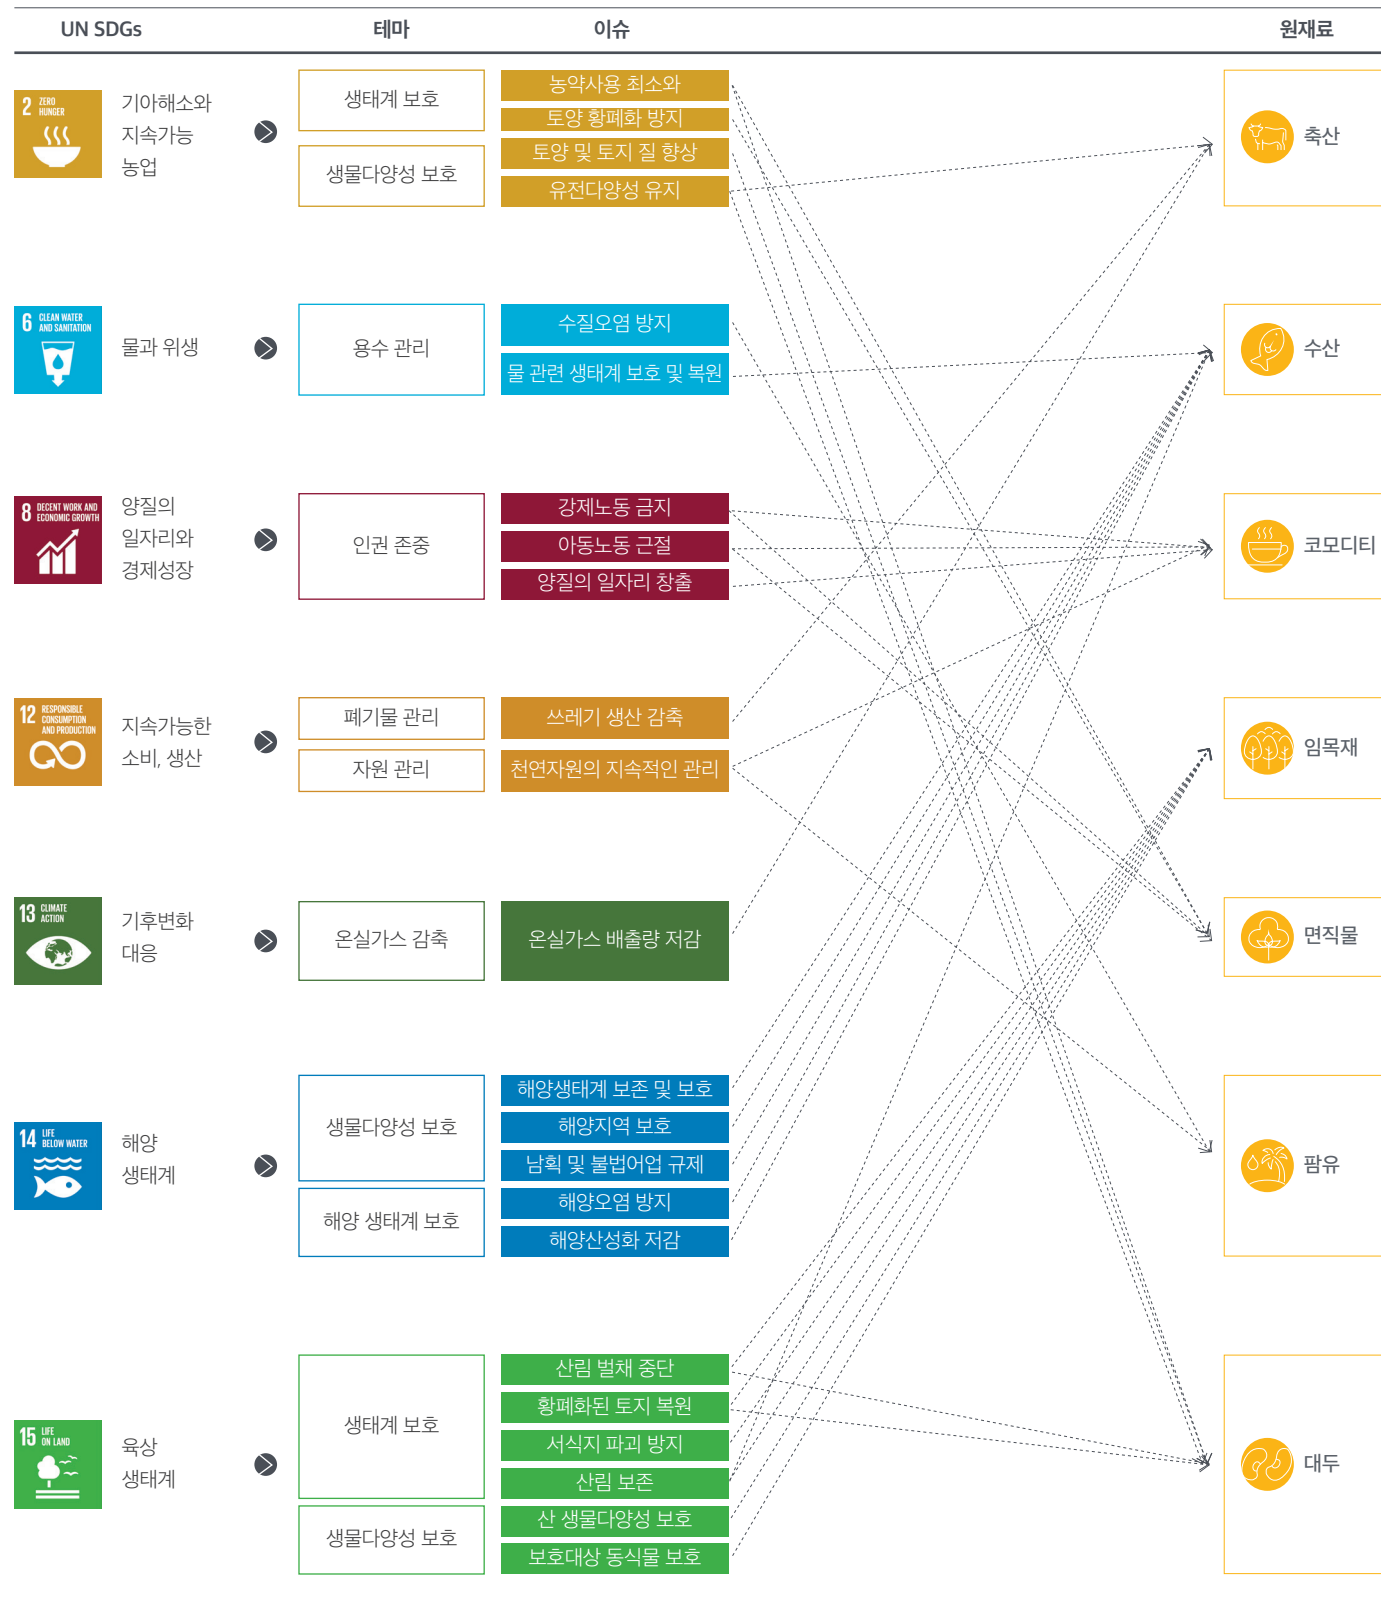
UN SDGs

테마

이슈

원재료

2 ZERO HUNGER

기아해소와 지속가능 농업

생태계 보호

생물다양성 보호

농약사용 최소와

토양 황폐화 방지

토양 및 토지 질 향상

유전다양성 유지

축산

6 CLEAN WATER AND SANITATION

물과 위생

용수 관리

수질오염 방지

물 관련 생태계 보호 및 복원

수산

8 DECENT WORK AND ECONOMIC GROWTH

양질의 일자리와 경제성장

인권 존중

강제노동 금지

아동노동 근절

양질의 일자리 창출

코모디티

12 RESPONSIBLE CONSUMPTION AND PRODUCTION

지속가능한 소비, 생산

폐기물 관리

자원 관리

쓰레기 생산 감축

천연자원의 지속적인 관리

임목재

13 CLIMATE ACTION

기후변화 대응

온실가스 감축

온실가스 배출량 저감

면직물

14 LIFE BELOW WATER

해양 생태계

생물다양성 보호

해양 생태계 보호

해양생태계 보존 및 보호

해양지역 보호

남획 및 불법어업 규제

해양오염 방지

해양산성화 저감

팜유

15 LIFE ON LAND

육상 생태계

생태계 보호

생물다양성 보호

산림 벌채 중단

황폐화된 토지 복원

서식지 파괴 방지

산림 보존

산 생물다양성 보호

보호대상 동식물 보호

대두